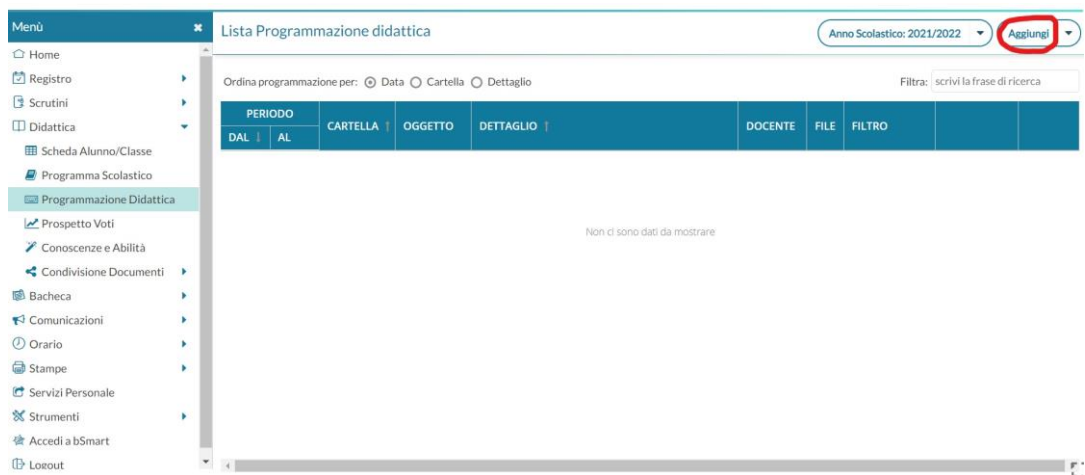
Menù

Home
Registro
Scrutini
Didattica
Scheda Alunno/Classe
Programma Scolastico
Programmazione Didattica
Prospetto Voti
Conoscenze e Abilità
Condivisione Documenti
Bacheca
Comunicazioni
Orario
Stampe
Servizi Personale
Strumenti
Accedi a bSmart
Logout

Lista Programmazione didattica

Anno Scolastico: 2021/2022

Aggiungi

Ordina programmazione per: Data Cartella Dettaglio

Filtra: scrivi la frase di ricerca

| PERIODO DAL | PERIODO AL | CARTELLA | OGGETTO | DETTAGLIO | DOCENTE | FILE | FILTRO |
|---|---|---|---|---|---|---|---|

Non ci sono dati da mostrare